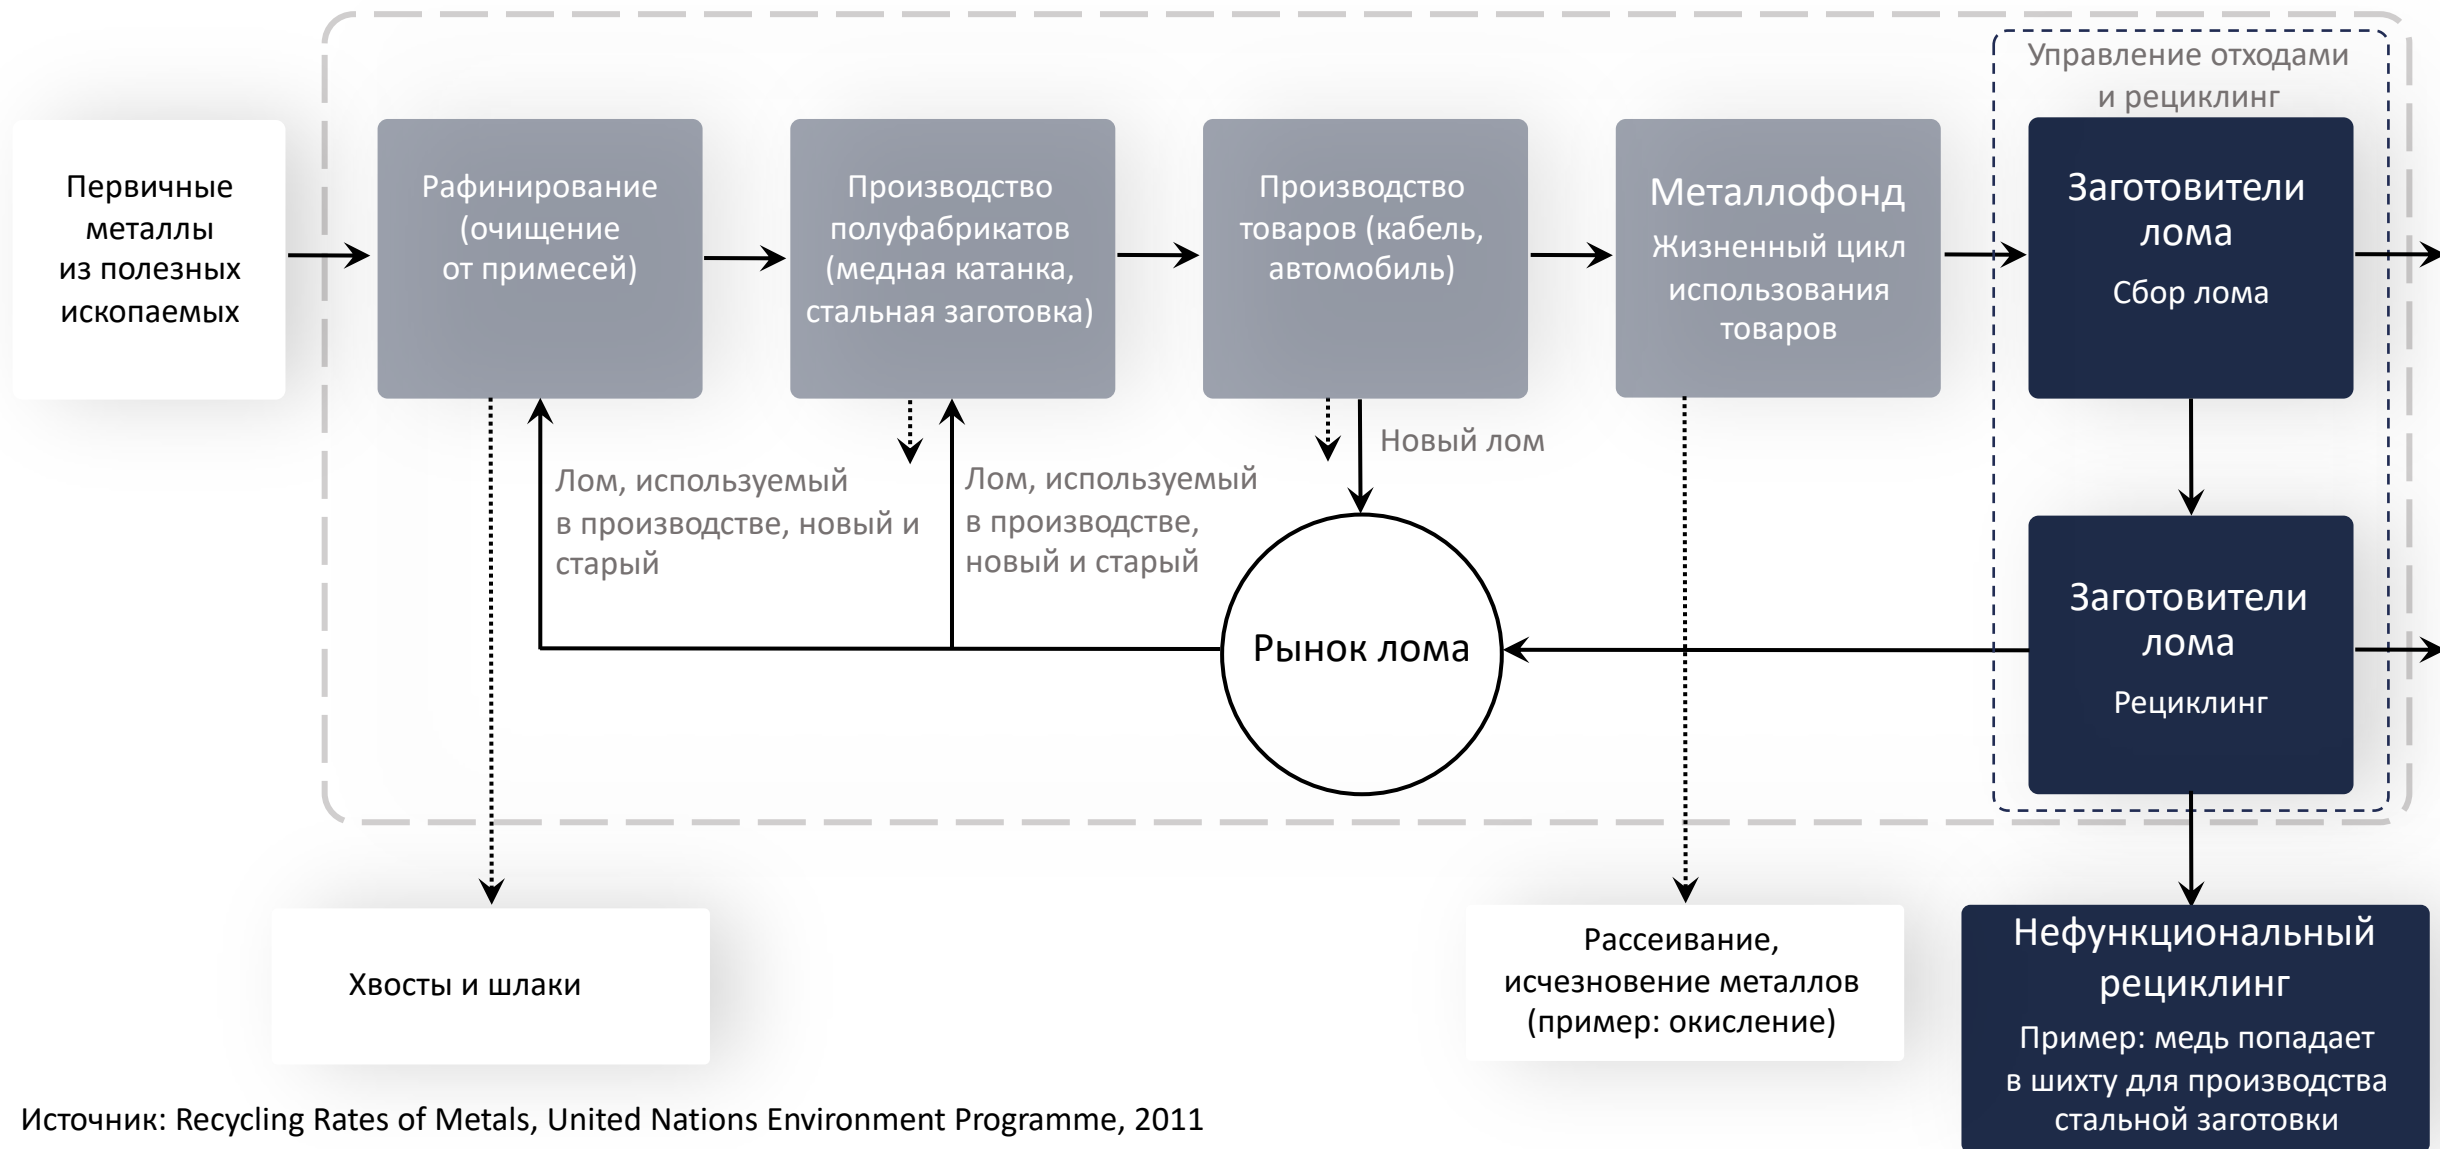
Первичные металлы из полезных ископаемых

Рафинирование (очищение от примесей)

Производство полуфабрикатов (медная катанка, стальная заготовка)

Производство товаров (кабель, автомобиль)

Металлофонд
Жизненный цикл использования товаров

Управление отходами и рециклинг

Заготовители лома
Сбор лома

Новый лом

Лом, используемый в производстве, новый и старый

Лом, используемый в производстве, новый и старый

Рынок лома

Заготовители лома
Рециклинг

Хвосты и шлаки

Рассеивание, исчезновение металлов (пример: окисление)

Нефункциональный рециклинг
Пример: медь попадает в шихту для производства стальной заготовки

Источник: Recycling Rates of Metals, United Nations Environment Programme, 2011